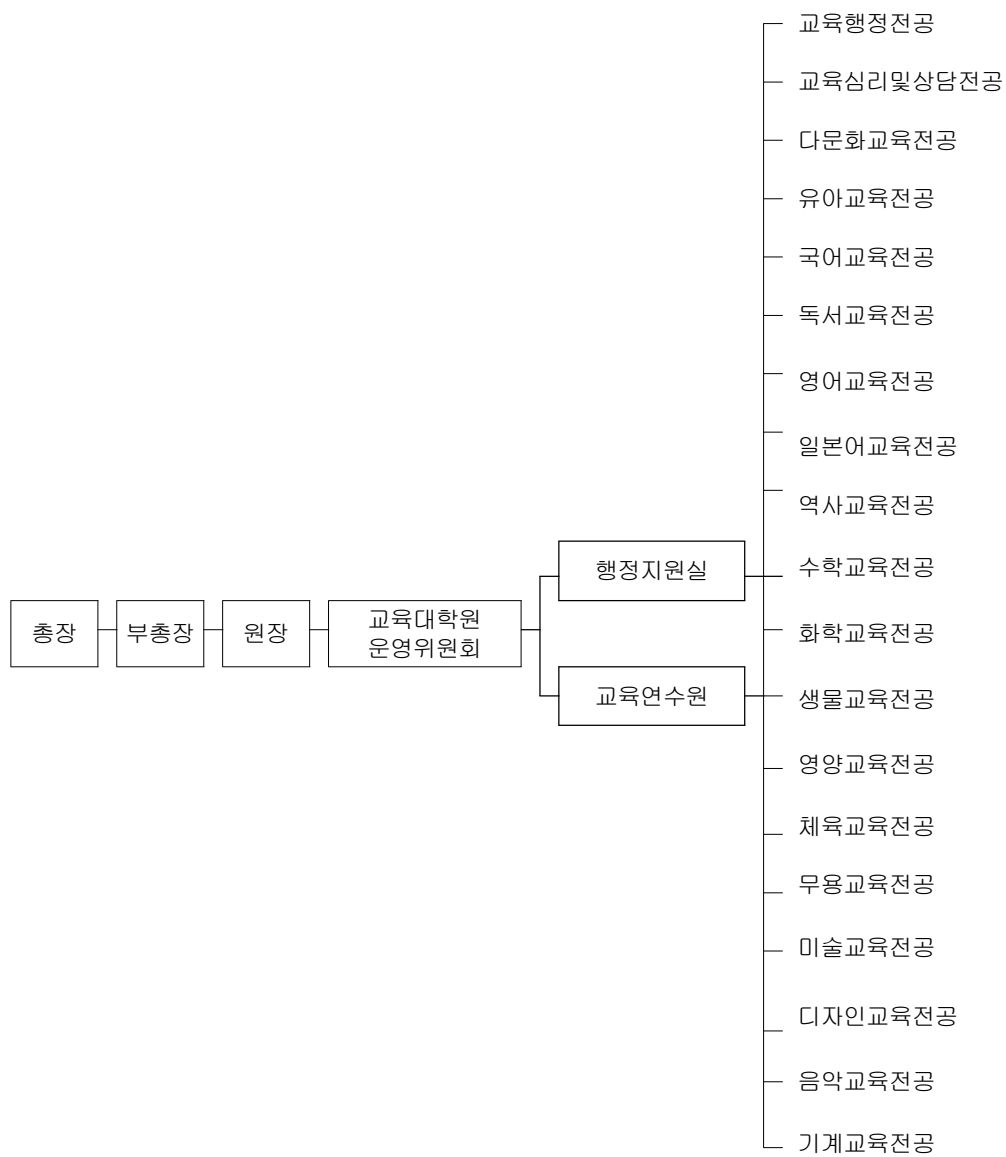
총장
부총장
원장
교육대학원
운영위원회
행정지원실
교육연수원

교육행정전공
교육심리및상담전공
다문화교육전공
유아교육전공
국어교육전공
독서교육전공
영어교육전공
일본어교육전공
역사교육전공
수학교육전공
화학교육전공
생물교육전공
영양교육전공
체육교육전공
무용교육전공
미술교육전공
디자인교육전공
음악교육전공
기계교육전공